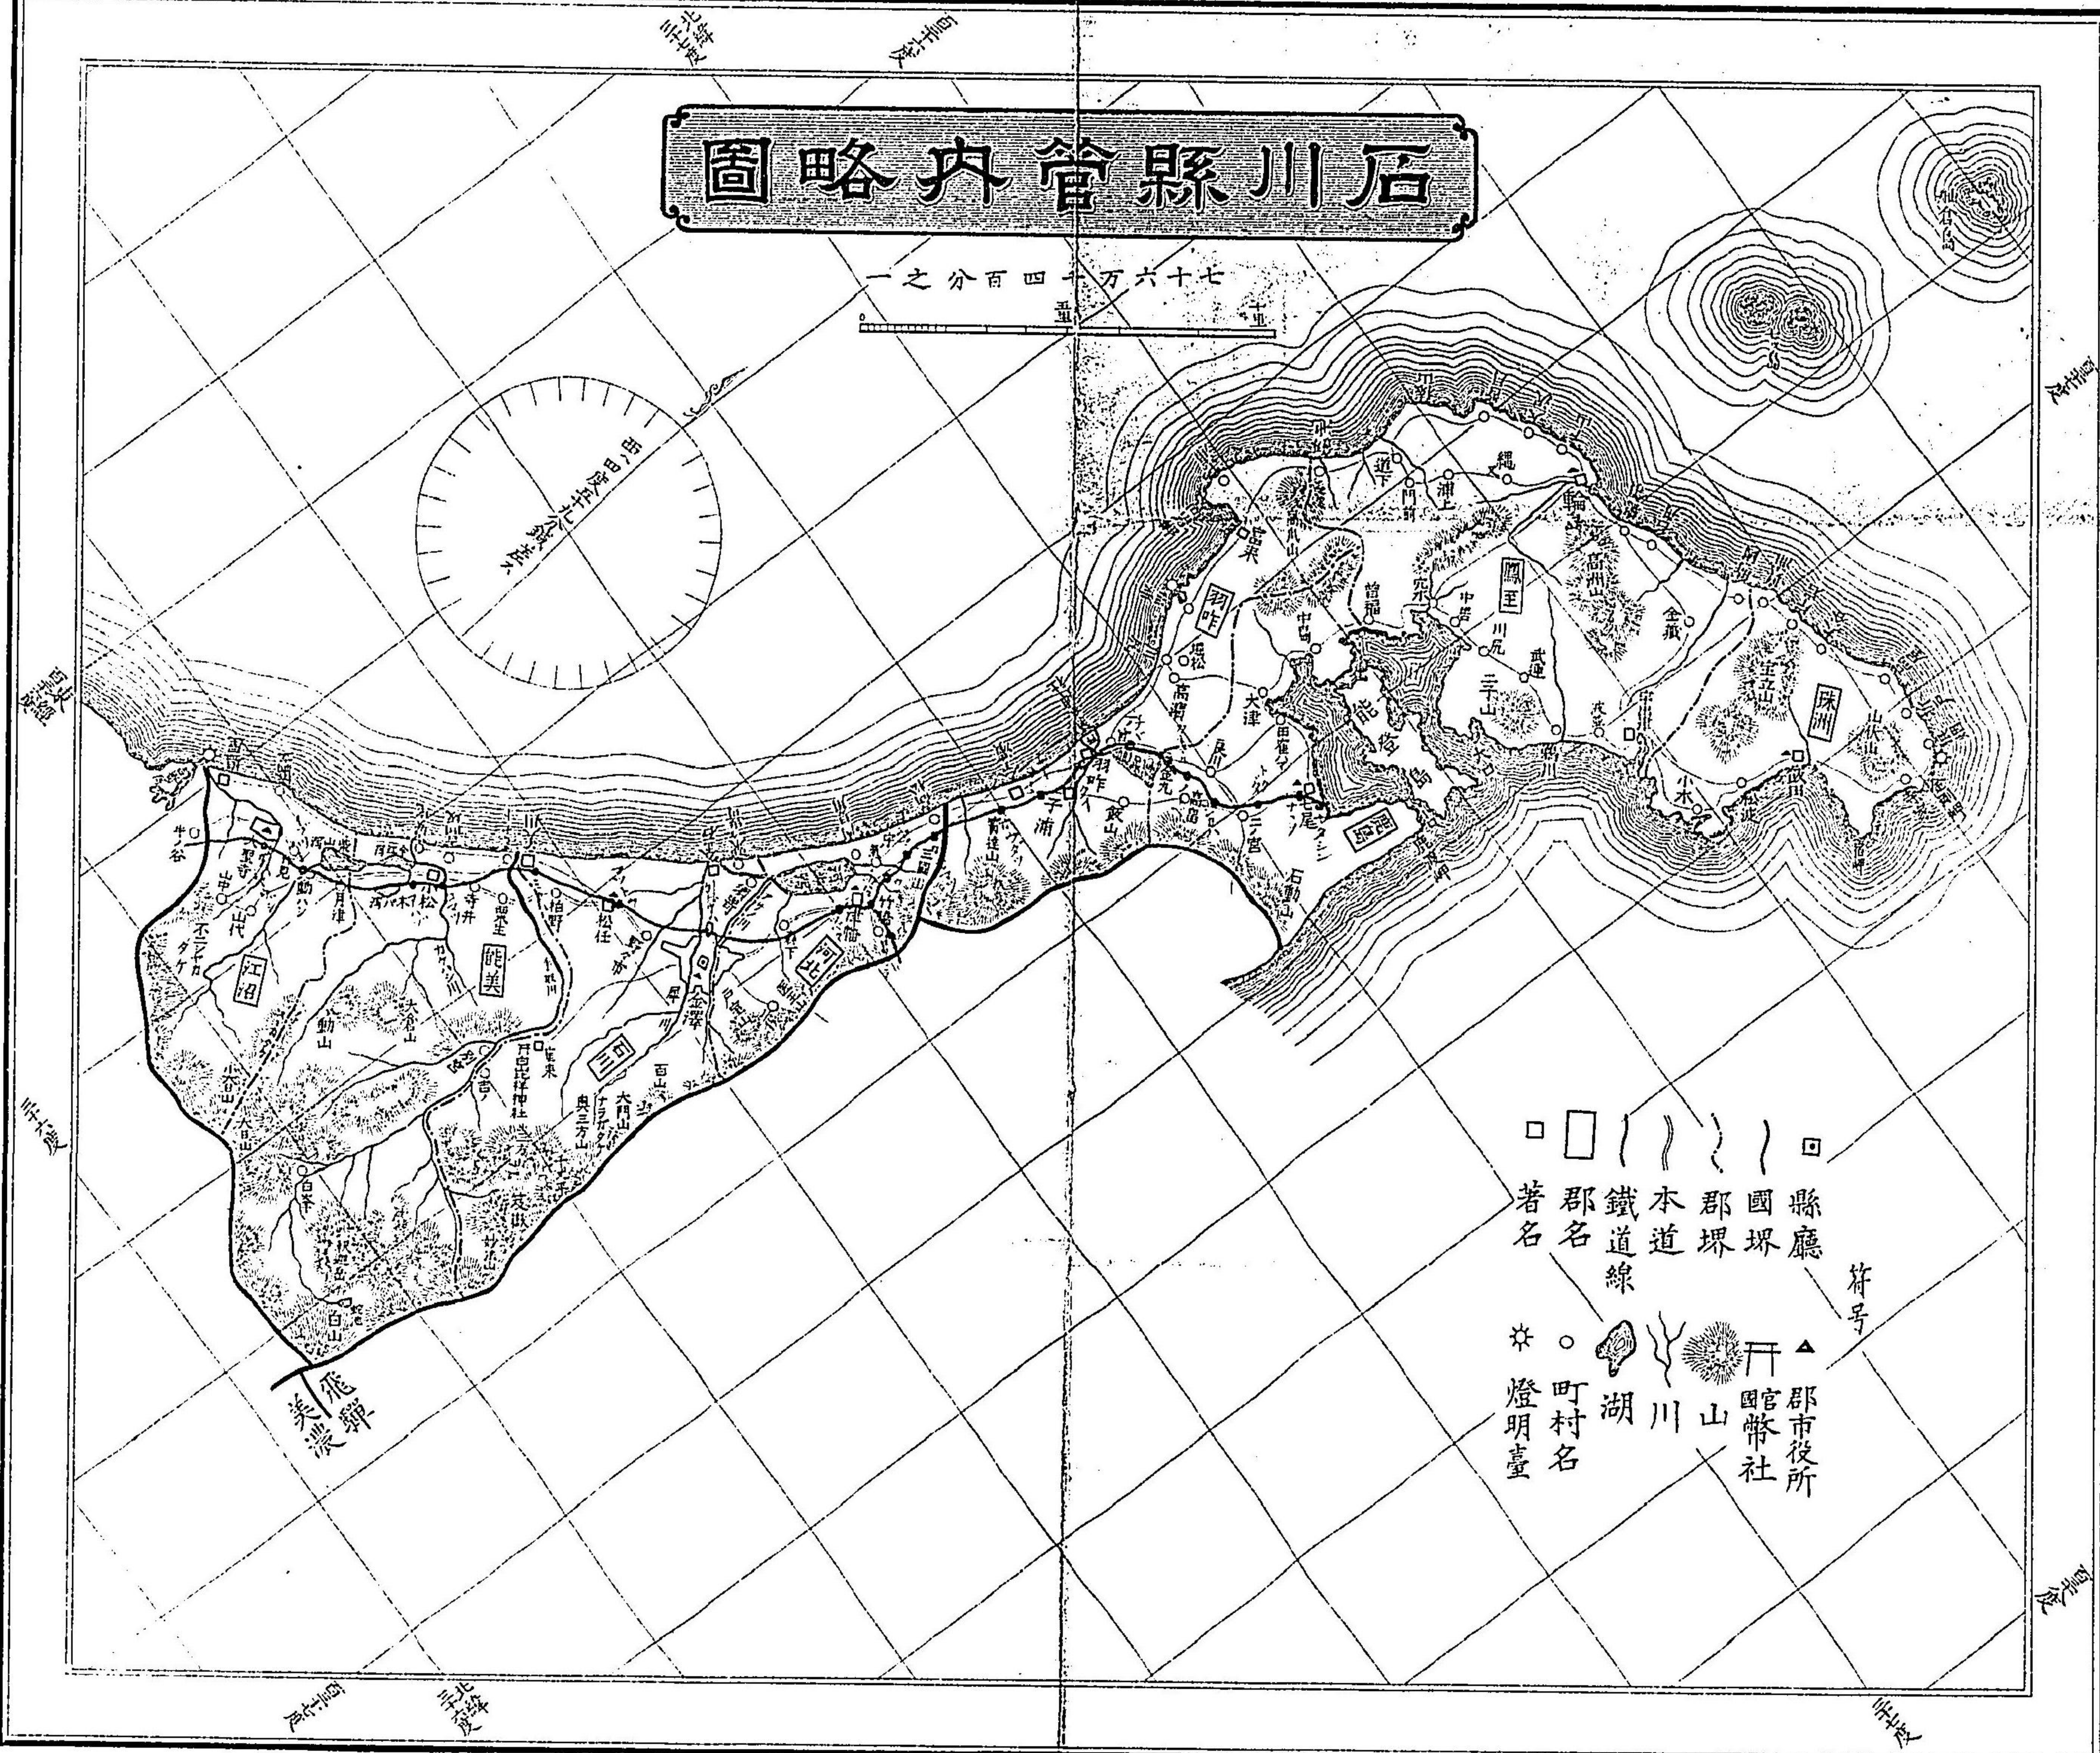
石川縣管内略圖

一之分百四十六万十七

符号

縣廳
國堺
郡堺
本道
鐵道線
郡名
著名

郡市役所
官國幣社
山
川
湖
町村名
燈明臺

飛騨
美濃

江沼
能美
石川
河北
羽咋
鹿島
鳳至
珠洲

金澤
小松
大聖寺
七尾
輪島
飯田
能登島
白山
大日山
大倉山
寶達山
石動山
高州山
宝立山
三子山

北緯三十七度
北緯三十六度
百三十六度
百三十七度
三十七度
三十六度